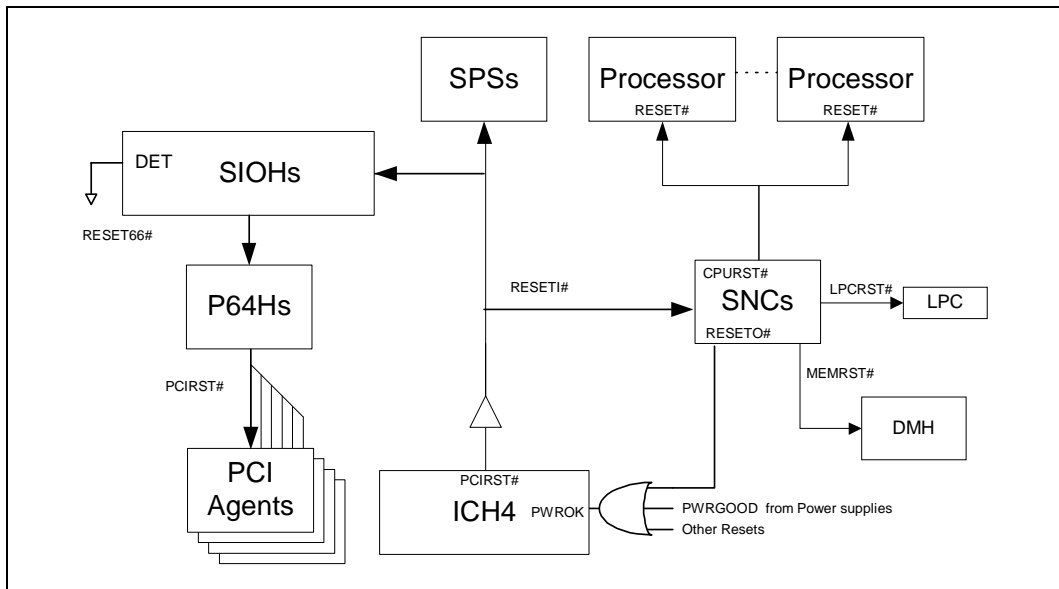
SPSs

Processor
RESET#

Processor
RESET#

DET
SIOHs

RESET66#

P64Hs

PCIRST#

PCI
Agents

RESETI#

CPURST#
SNCs
RESETO#

LPCRST#
LPC

MEMRST#
DMH

PCIRST#
ICH4
PWROK

PWRGOOD from Power supplies
Other Resets